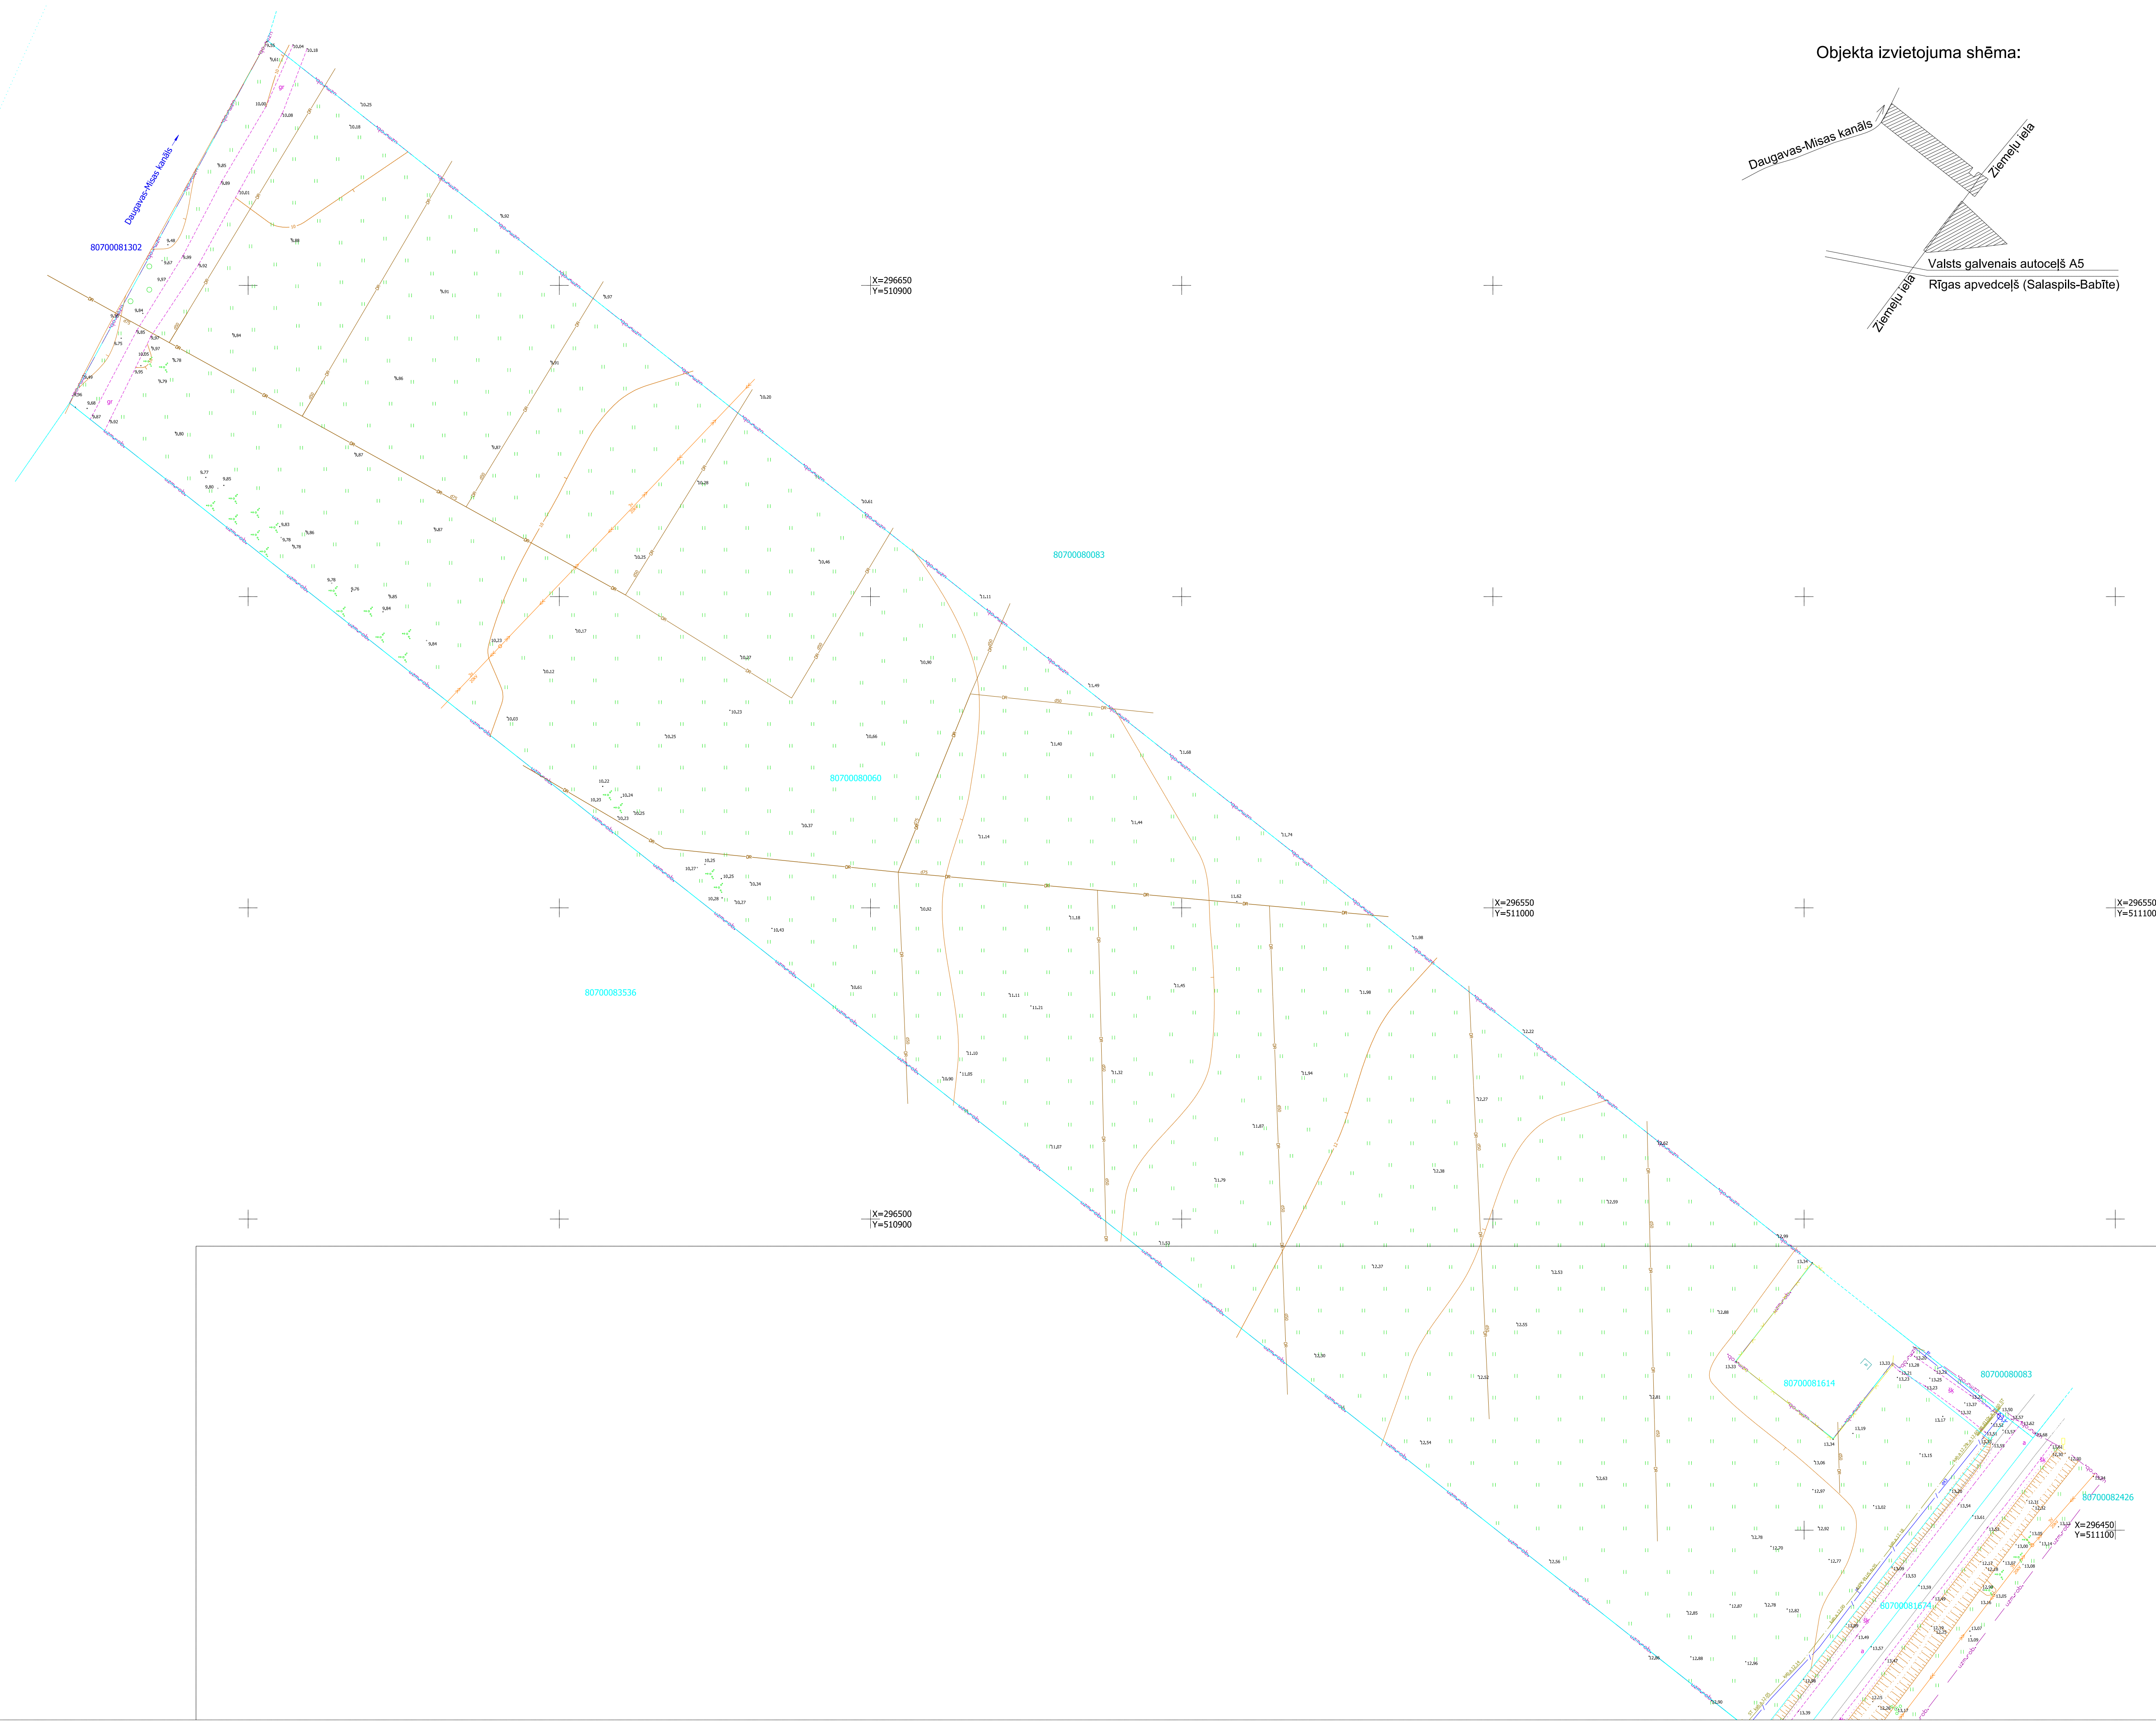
Objekta izvietojuma shēma:

Daugavas-Misas kanāls
Ziemeļu iela
Valsts galvenais autoceļš A5
Rīgas apvedceļš (Salaspils-Babīte)
Ziemeļu iela

Daugavas-Misas kanāls

80700081302

X=296650
Y=510900

80700080083

80700080060

X=296550
Y=511000

X=296550
Y=511100

80700083536

X=296500
Y=510900

80700081614

80700080083

80700082426

X=296450
Y=511100

80700081674